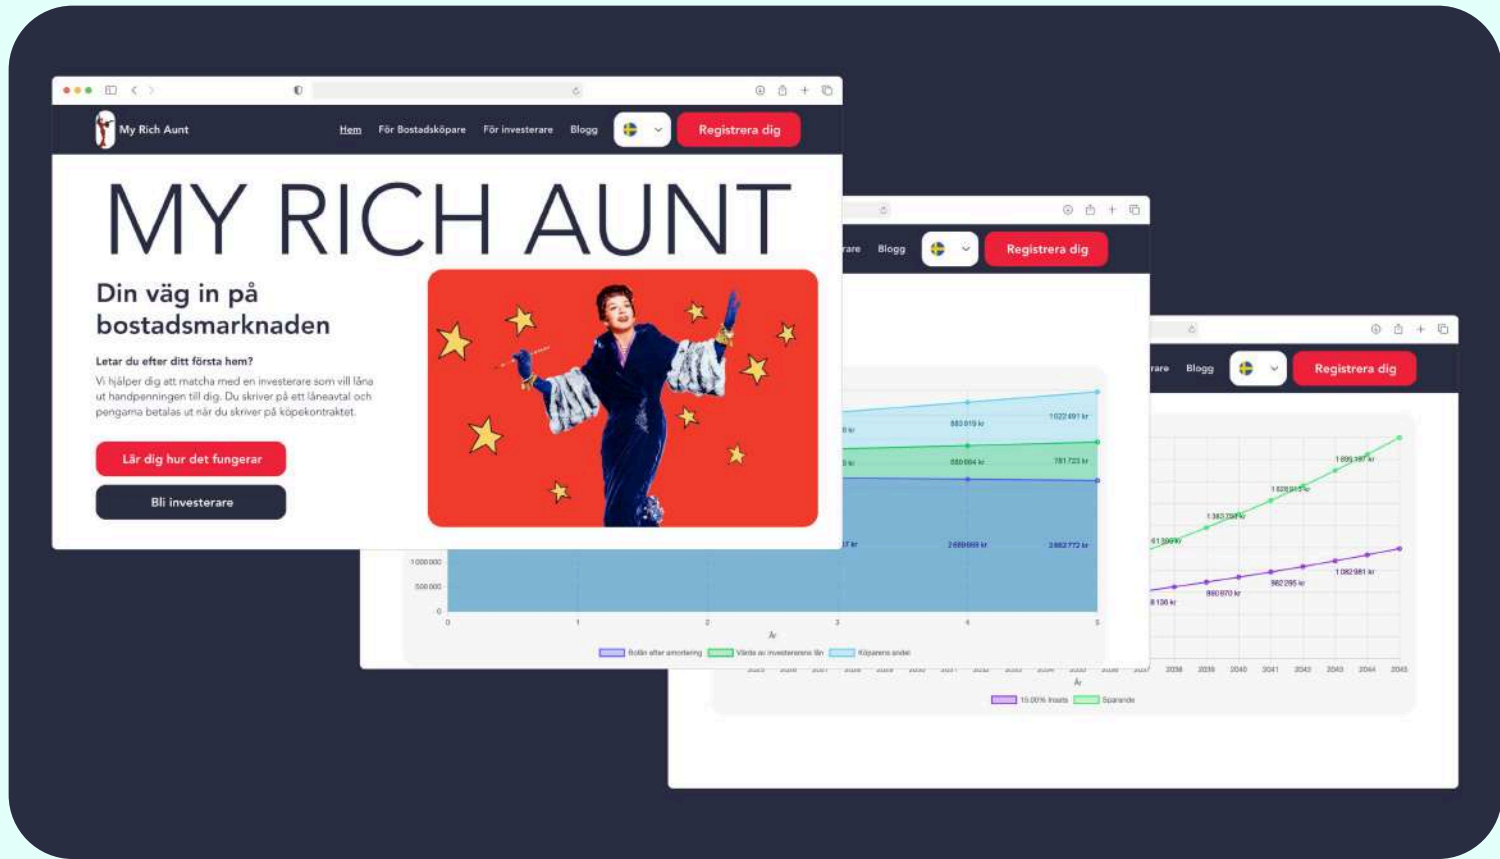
My Rich Aunt

Hem För Bostadsköpare För investerare Blogg

Registrera dig

MY RICH AUNT

Din väg in på bostadsmarknaden

Letar du efter ditt första hem?

Vi hjälper dig att matcha med en investerare som vill låna ut handpenningen till dig. Du skriver på ett låneavtal och pengarna betalas ut när du skriver på köpekontraktet.

Lär dig hur det fungerar

Bli investerare

rare Blogg

Registrera dig

883 819 kr
1 022 491 kr
880 664 kr
781 723 kr
2 689 869 kr
2 662 772 kr
1 000 000
500 000
0
0 1 2 3 4 5
År
Bolån efter amortering Värde av investerarens lån Köparens andel

rare Blogg

Registrera dig

1 899 397 kr
1 628 613 kr
1 383 759 kr
1 082 981 kr
982 295 kr
880 870 kr
2038 2039 2040 2041 2042 2043 2044 2045
År
10.00% Insats Sparande